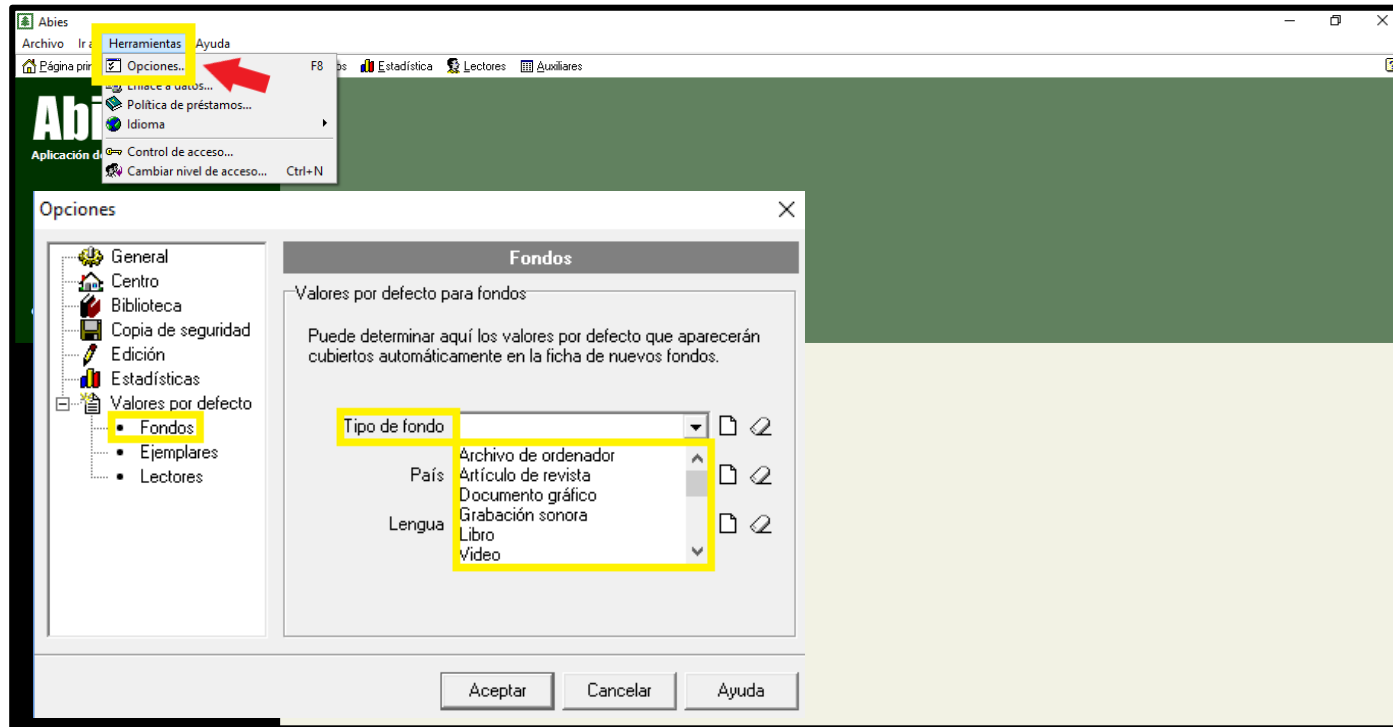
Abies

Archivo Ir a Herramientas Ayuda

Página pri Opciones... F8 os Estadística Lectores Auxiliares

Enlace a datos...
Política de préstamos...
Idioma
Control de acceso...
Cambiar nivel de acceso... Ctrl+N

Abi
Aplicación d

Opciones

General
Centro
Biblioteca
Copia de seguridad
Edición
Estadísticas
Valores por defecto
Fondos
Ejemplares
Lectores

Fondos

Valores por defecto para fondos

Puede determinar aquí los valores por defecto que aparecerán cubiertos automáticamente en la ficha de nuevos fondos.

Tipo de fondo
País
Lengua

Archivo de ordenador
Artículo de revista
Documento gráfico
Grabación sonora
Libro
Video

Aceptar Cancelar Ayuda